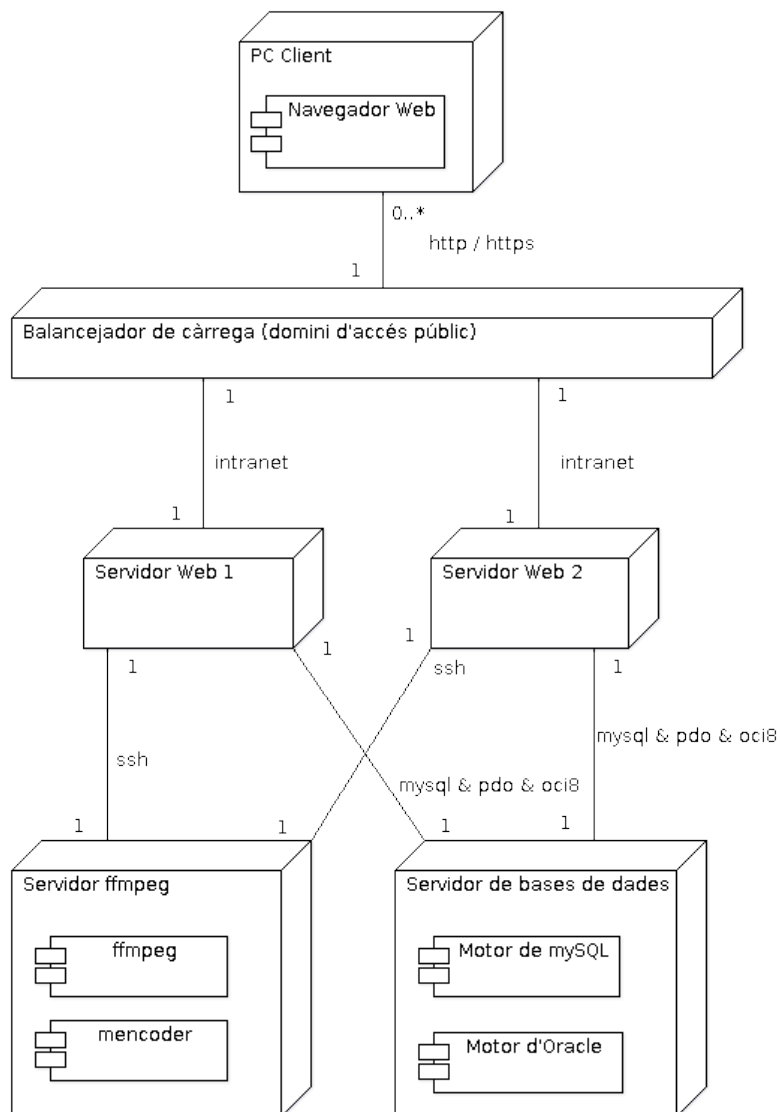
PC Client

Navegador Web

0..*

http / https

1

Balancejador de càrrega (domini d'accés públic)

1

intranet

1

1

intranet

1

Servidor Web 1

Servidor Web 2

1

1

1

ssh

1

ssh

mysql & pdo & oci8

mysql & pdo & oci8

1

1

1

1

Servidor ffmpeg

ffmpeg

mencoder

Servidor de bases de dades

Motor de mySQL

Motor d'Oracle